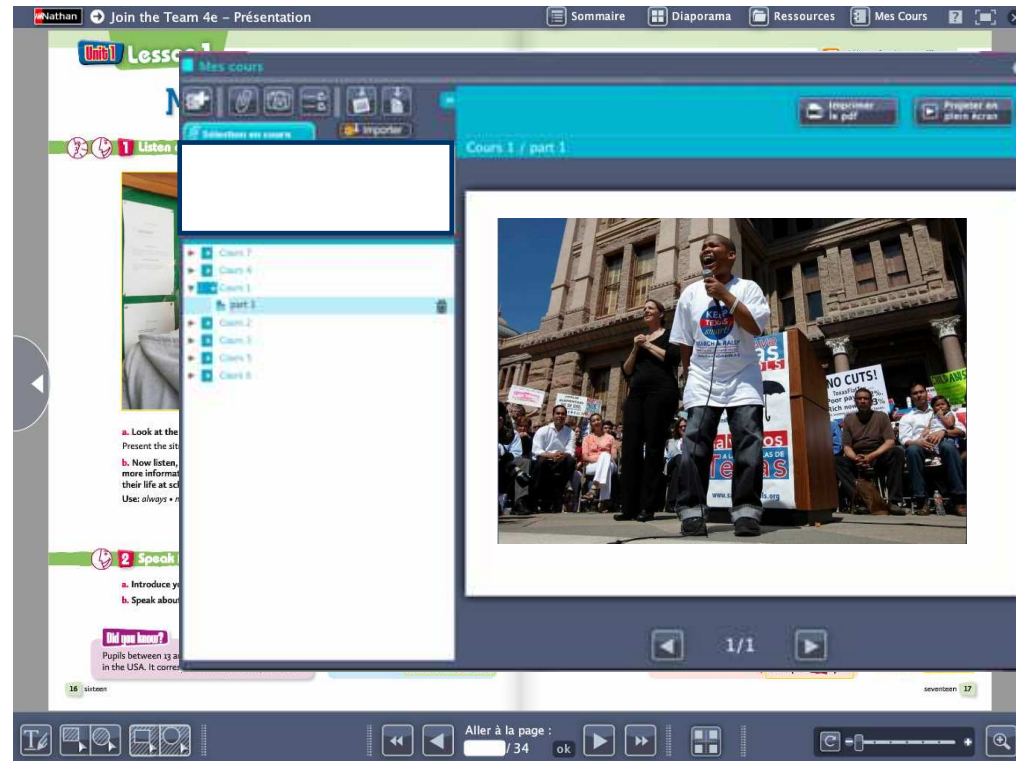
Nathan Join the Team 4e – Présentation
Sommaire Diaporama Ressources Mes Cours

Unit 1 Lesson 1

Mes cours

Sélection en cours
Importer
Imprimer le pdf
Projeter en plein écran
Cours 1 / part 1

Cours 7
Cours 4
Cours 1
part 1
Cours 2
Cours 3
Cours 5
Cours 6

1 Listen

a. Look at the
Present the sit
b. Now listen,
more informat
their life at sc
Use: always •

2 Speak
a. Introduce y
b. Speak abou

Did you know?
Pupils between 13 a
in the USA. It corres

16 sixteen
seventeen 17

KEEP TEXAS
NO CUTS!

1/1

Aller à la page :
/ 34
ok